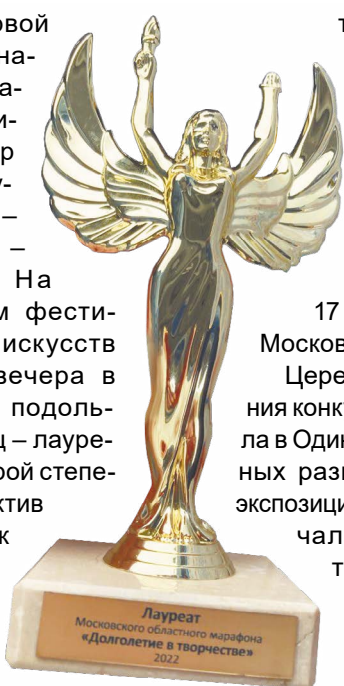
овой
на-
а-
и-
р
у-
–
–
На
м фести-
искусств
вечера в
подоль-
ц – лауре-
рой степе-
ктив
к

т

17
Москов
Цере
ния конк
ла в Один
ных раз
экспозици
чал
т

Лауреат
Московского областного марафона
«Долголетие в творчестве»
2022